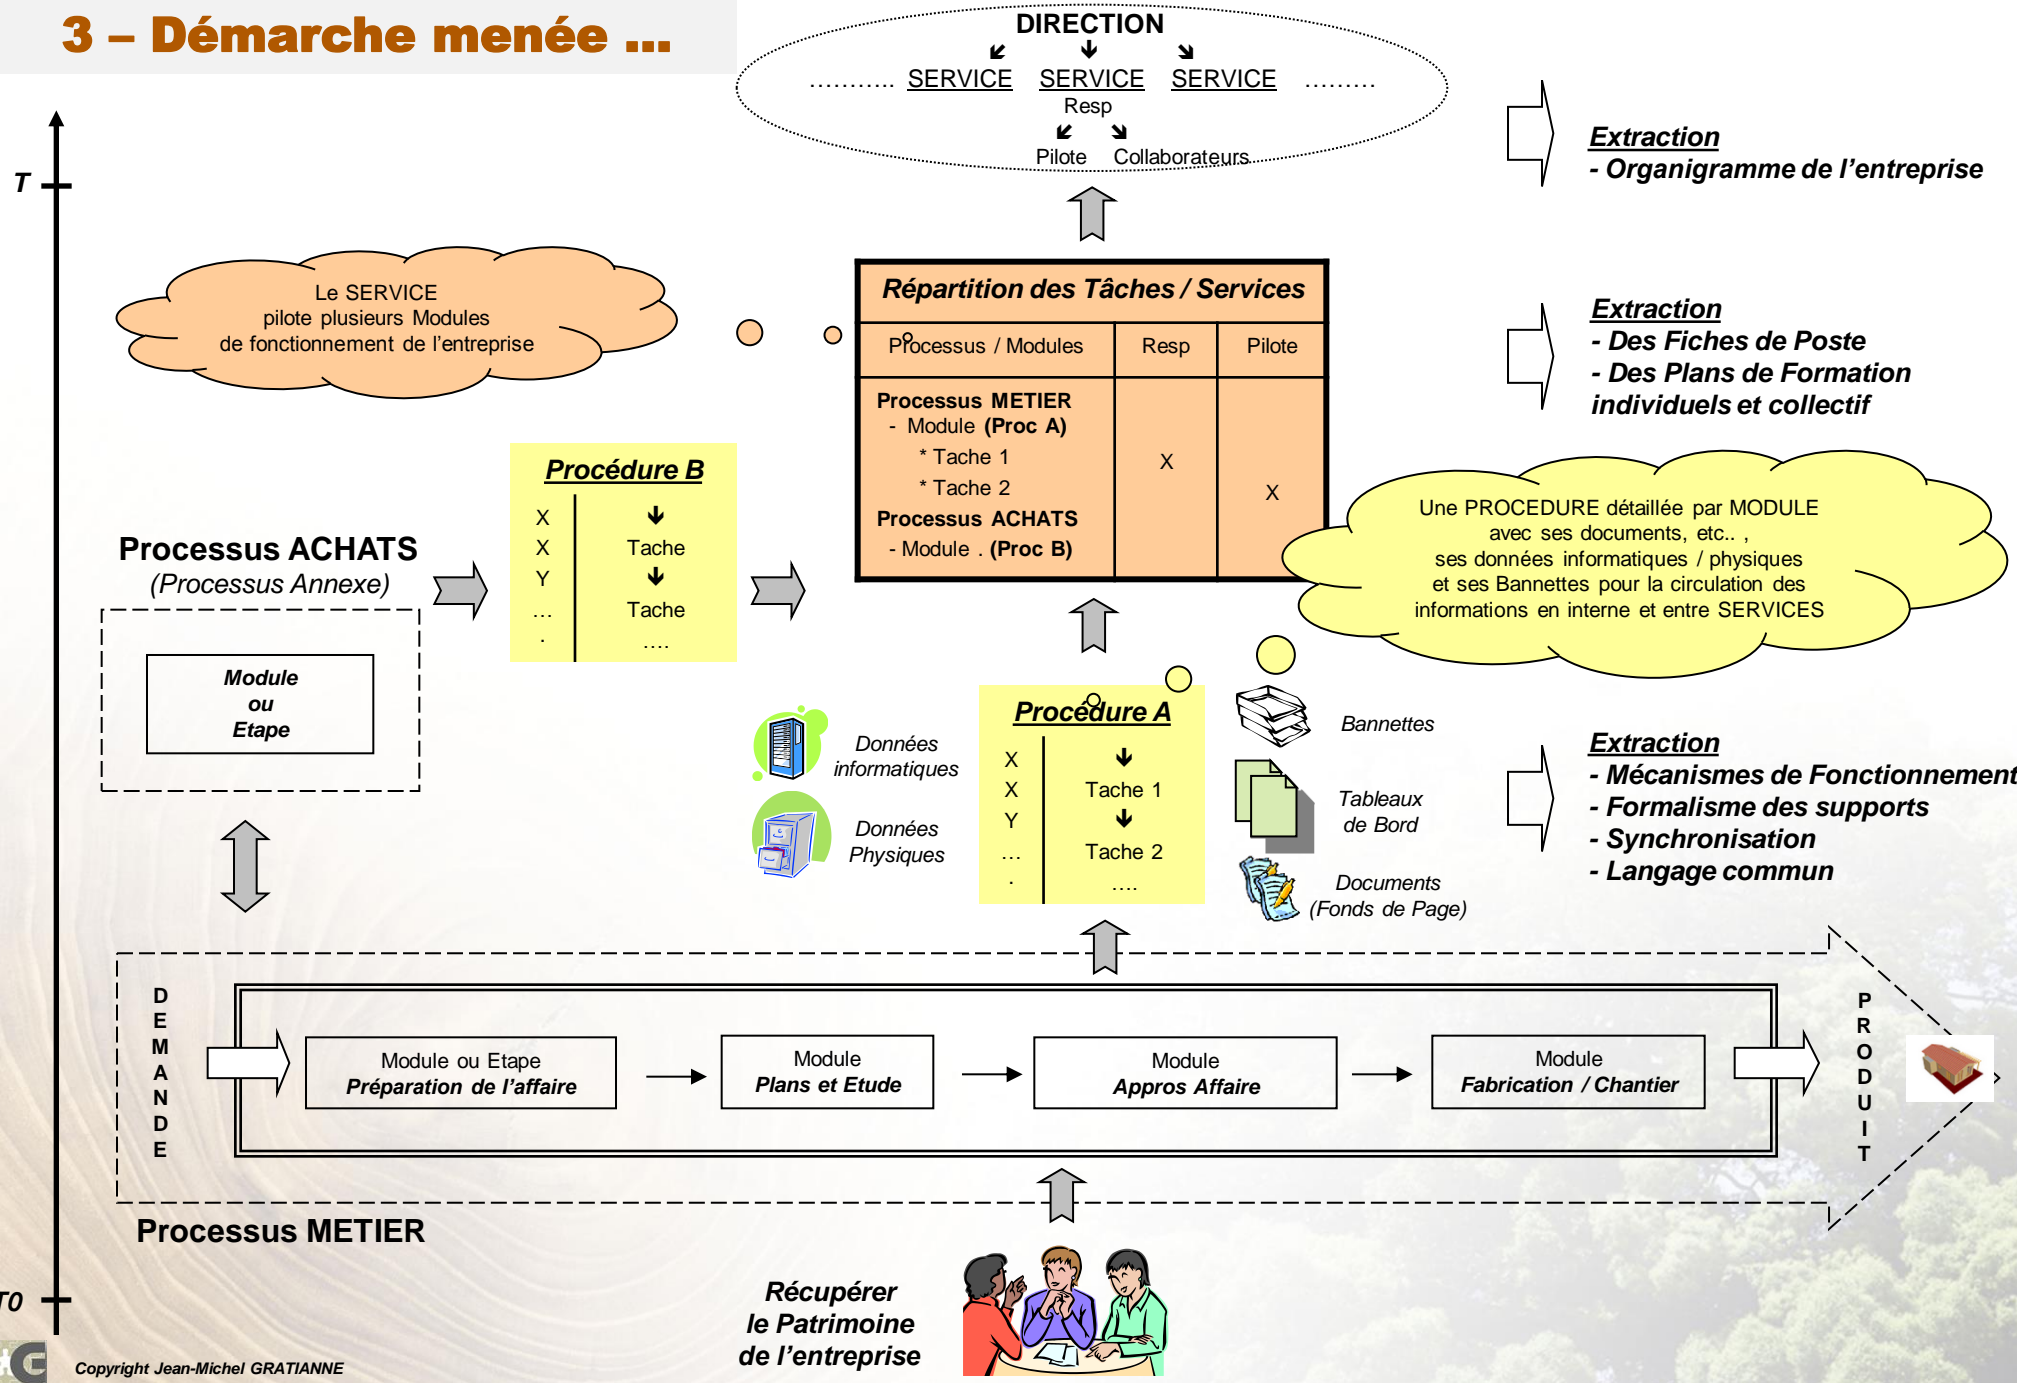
3 – Démarche menée …

DIRECTION
………. SERVICE SERVICE SERVICE ………
Resp
Pilote Collaborateurs

Extraction
- Organigramme de l’entreprise

T

Le SERVICE pilote plusieurs Modules de fonctionnement de l’entreprise

Répartition des Tâches / Services

| Processus / Modules | Resp | Pilote |
|---|---|---|
| Processus METIER - Module (Proc A) * Tache 1 * Tache 2 Processus ACHATS - Module . (Proc B) | X | X |

Extraction
- Des Fiches de Poste
- Des Plans de Formation individuels et collectif

Procédure B
X X Y … .
Tache
Tache
….

Processus ACHATS
(Processus Annexe)

Module ou Etape

Une PROCEDURE détaillée par MODULE avec ses documents, etc.. , ses données informatiques / physiques et ses Bannettes pour la circulation des informations en interne et entre SERVICES

Données informatiques

Données Physiques

Procédure A
X X Y … .
Tache 1
Tache 2
….

Bannettes

Tableaux de Bord

Documents (Fonds de Page)

Extraction
- Mécanismes de Fonctionnement
- Formalisme des supports
- Synchronisation
- Langage commun

DEMANDE

Module ou Etape
Préparation de l’affaire

Module
Plans et Etude

Module
Appros Affaire

Module
Fabrication / Chantier

PRODUIT

Processus METIER

T0

Récupérer le Patrimoine de l’entreprise

Copyright Jean-Michel GRATIANNE